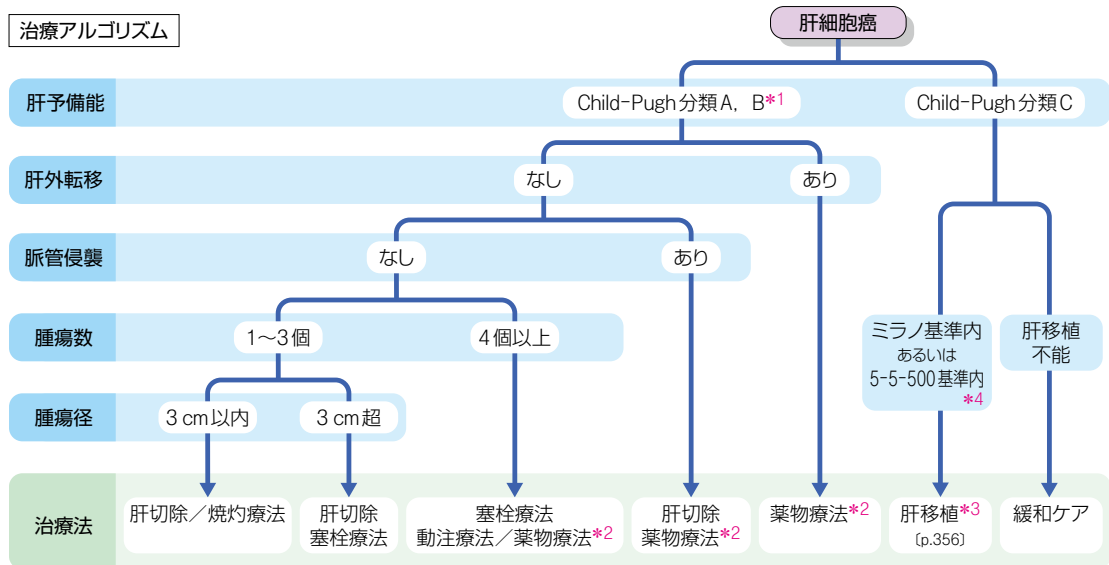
治療アルゴリズム

肝細胞癌

肝予備能
Child-Pugh 分類 A，B*1
Child-Pugh 分類 C

肝外転移
なし
あり

脈管侵襲
なし
あり

腫瘍数
1～3 個
4 個以上

腫瘍径
3 cm 以内
3 cm 超

ミラノ基準内 あるいは 5-5-500 基準内 *4
肝移植 不能

治療法
肝切除／焼灼療法
肝切除 塞栓療法
塞栓療法 動注療法／薬物療法*2
肝切除 薬物療法*2
薬物療法*2
肝移植*3 〔p.356〕
緩和ケア